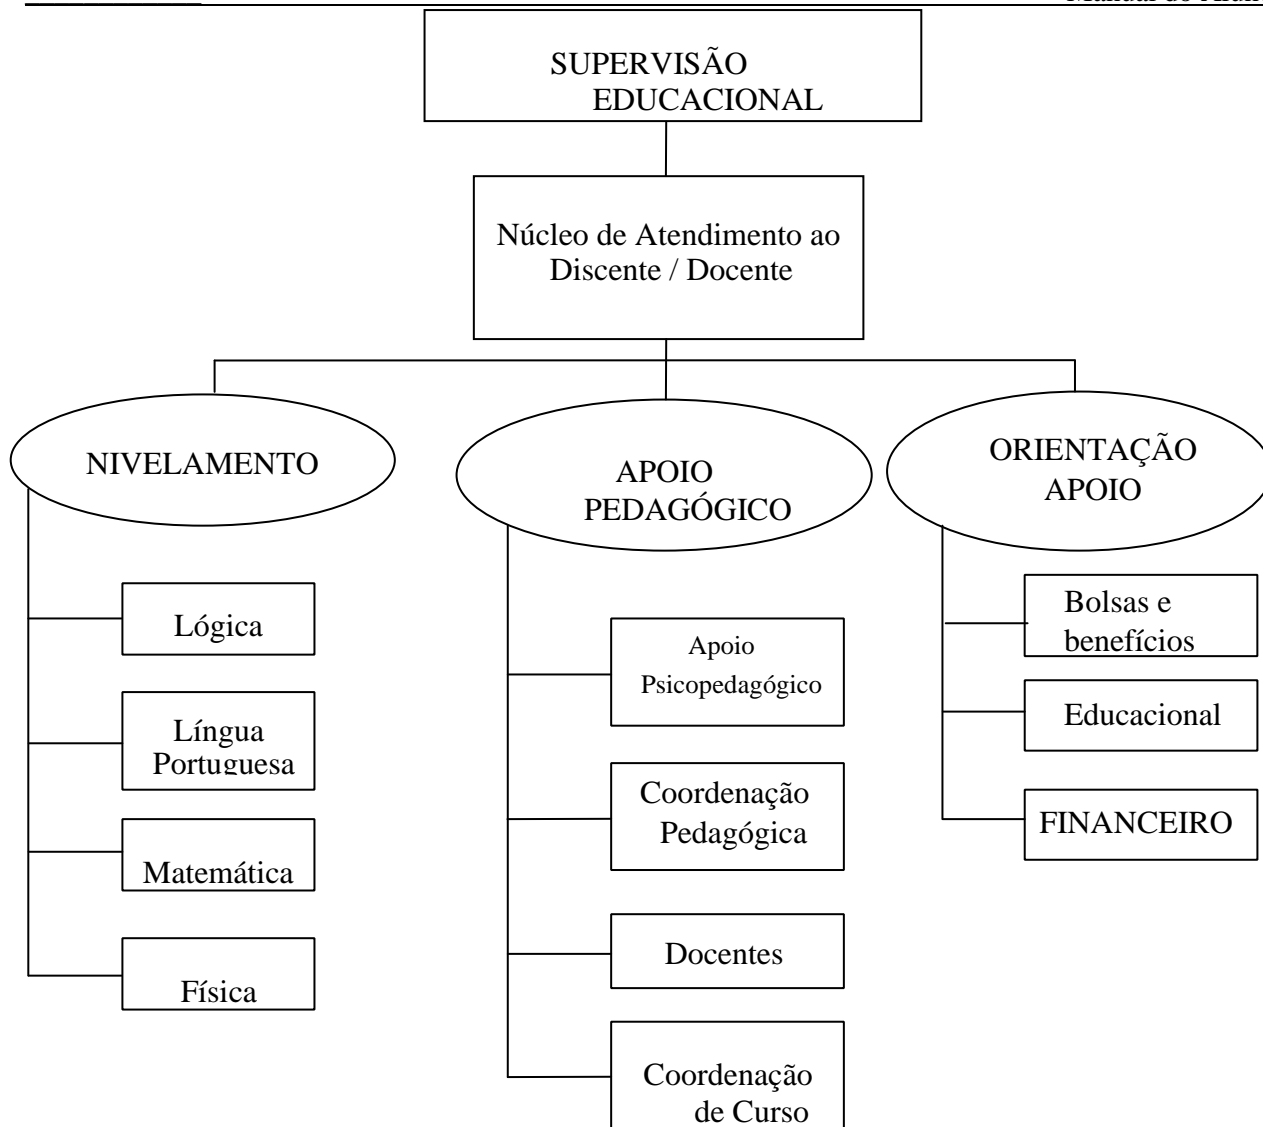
Manual do Alun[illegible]

SUPERVISÃO EDUCACIONAL

Núcleo de Atendimento ao Discente / Docente

NIVELAMENTO

Lógica

Língua Portuguesa

Matemática

Física

APOIO PEDAGÓGICO

Apoio Psicopedagógico

Coordenação Pedagógica

Docentes

Coordenação de Curso

ORIENTAÇÃO APOIO

Bolsas e benefícios

Educacional

FINANCEIRO